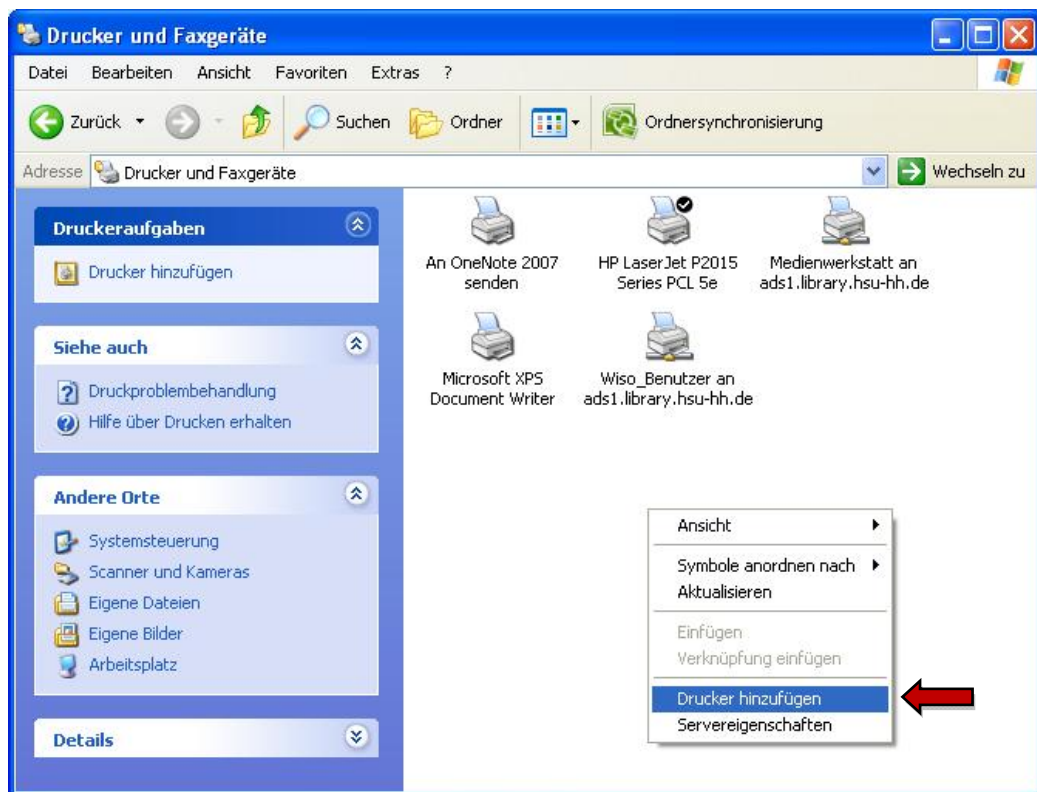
Drucker und Faxgeräte

Datei Bearbeiten Ansicht Favoriten Extras ?

Zurück Suchen Ordner Ordnersynchronisierung

Adresse Drucker und Faxgeräte Wechseln zu

Druckeraufgaben

Drucker hinzufügen

Siehe auch

Druckproblembehandlung
Hilfe über Drucken erhalten

Andere Orte

Systemsteuerung
Scanner und Kameras
Eigene Dateien
Eigene Bilder
Arbeitsplatz

Details

An OneNote 2007 senden

HP LaserJet P2015 Series PCL 5e

Medienwerkstatt an ads1.library.hsu-hh.de

Microsoft XPS Document Writer

Wiso_Benutzer an ads1.library.hsu-hh.de

Ansicht
Symbole anordnen nach
Aktualisieren
Einfügen
Verknüpfung einfügen
Drucker hinzufügen
Servereigenschaften